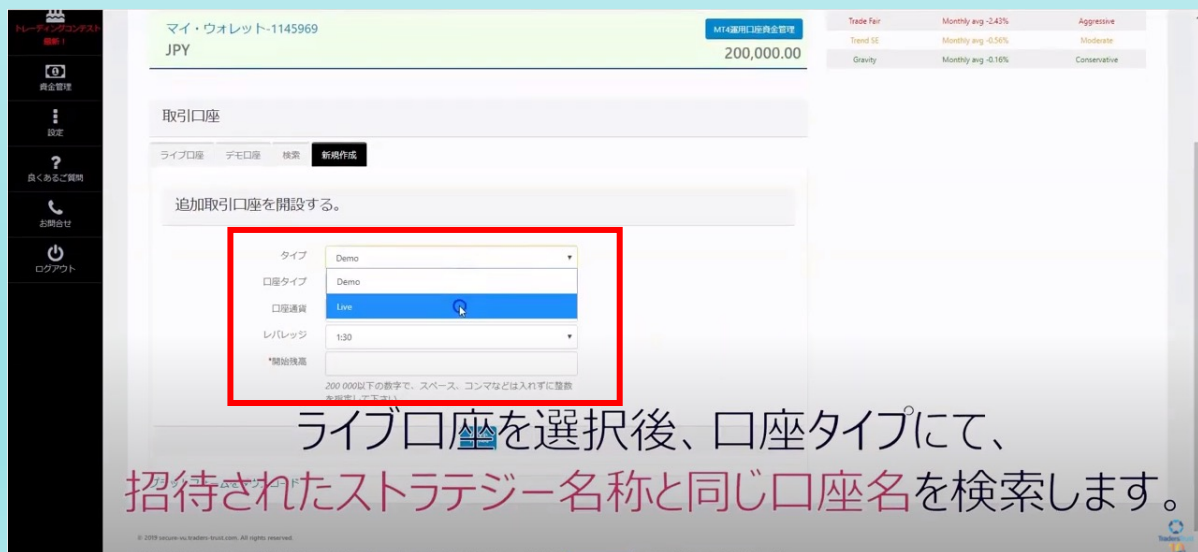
トレーディングコンテスト
最新！

資金管理

設定

良くあるご質問

お問合せ

ログアウト

マイ・ウォレット-1145969
JPY

MT4運用口座資金管理
200,000.00

| Trade Fair | Monthly avg -2.43% | Aggressive |
|---|---|---|
| Trend SE | Monthly avg -0.56% | Moderate |
| Gravity | Monthly avg -0.16% | Conservative |

取引口座

ライブ口座　デモ口座　検索　新規作成

追加取引口座を開設する。

タイプ　Demo
口座タイプ　Demo
口座通貨　Live
レバレッジ　1:30
*開始残高

200 000以下の数字で、スペース、コンマなどは入れずに整数を指定して下さい。

ライブ口座を選択後、口座タイプにて、
招待されたストラテジー名称と同じ口座名を検索します。

© 2019 secure-vu.traders-trust.com. All rights reserved.